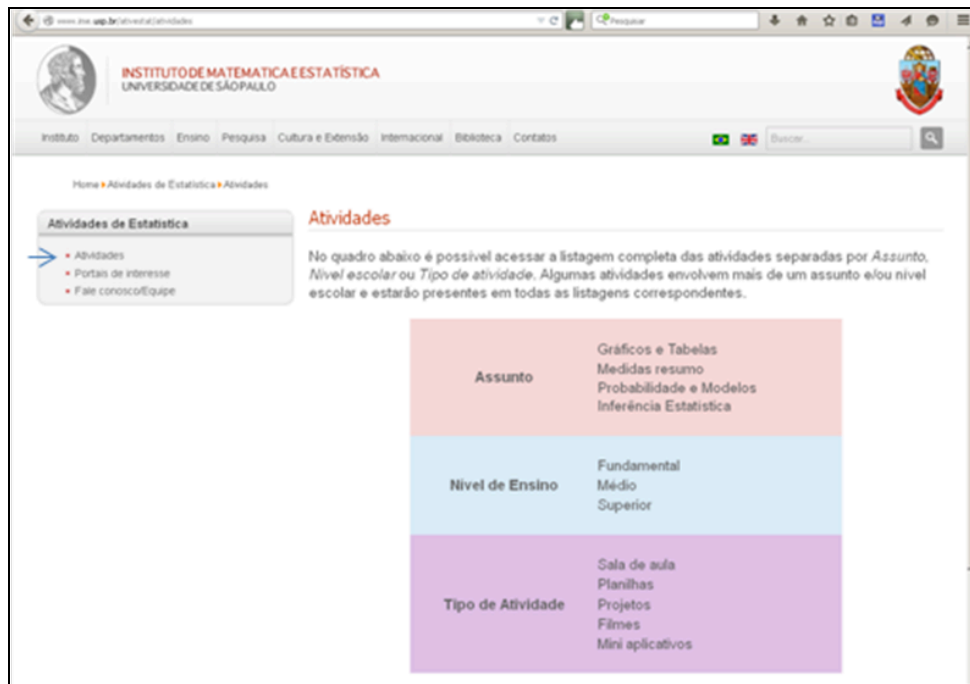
www.ime.usp.br/atividades/atividades

Pesquisar

INSTITUTO DE MATEMÁTICA E ESTATÍSTICA
UNIVERSIDADE DE SÃO PAULO

Instituto Departamentos Ensino Pesquisa Cultura e Extensão Internacional Biblioteca Contatos

Buscar...

Home ▸ Atividades de Estatística ▸ Atividades

Atividades de Estatística

• Atividades
• Portais de interesse
• Fale conosco/Equipe

Atividades

No quadro abaixo é possível acessar a listagem completa das atividades separadas por *Assunto*, *Nível escolar* ou *Tipo de atividade*. Algumas atividades envolvem mais de um assunto e/ou nível escolar e estarão presentes em todas as listagens correspondentes.

| | |
|---|---|
| Assunto | Gráficos e Tabelas<br>Medidas resumo<br>Probabilidade e Modelos<br>Inferência Estatística |
| Nível de Ensino | Fundamental<br>Médio<br>Superior |
| Tipo de Atividade | Sala de aula<br>Planilhas<br>Projetos<br>Filmes<br>Mini aplicativos |